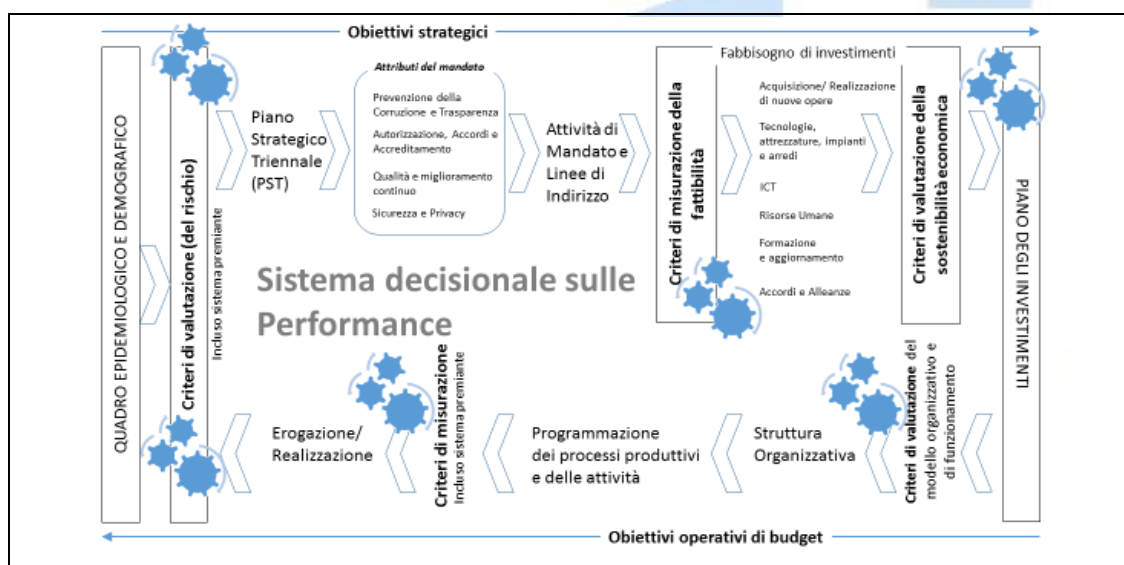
Obiettivi strategici

QUADRO EPIDEMIOLOGICO E DEMOGRAFICO

Criteri di valutazione (del rischio)
Incluso sistema premiante

Piano Strategico Triennale (PST)

Attributi del mandato
Prevenzione della Corruzione e Trasparenza
Autorizzazione, Accordi e Accreditamento
Qualità e miglioramento continuo
Sicurezza e Privacy

Attività di Mandato e Linee di Indirizzo

Criteri di misurazione della fattibilità

Fabbisogno di investimenti
Acquisizione/ Realizzazione di nuove opere
Tecnologie, attrezzature, impianti e arredi
ICT
Risorse Umane
Formazione e aggiornamento
Accordi e Alleanze

Criteri di valutazione della sostenibilità economica

PIANO DEGLI INVESTIMENTI

Sistema decisionale sulle Performance

Criteri di valutazione del modello organizzativo e di funzionamento

Struttura Organizzativa

Programmazione dei processi produttivi e delle attività

Criteri di misurazione
Incluso sistema premiante

Erogazione/ Realizzazione

Obiettivi operativi di budget